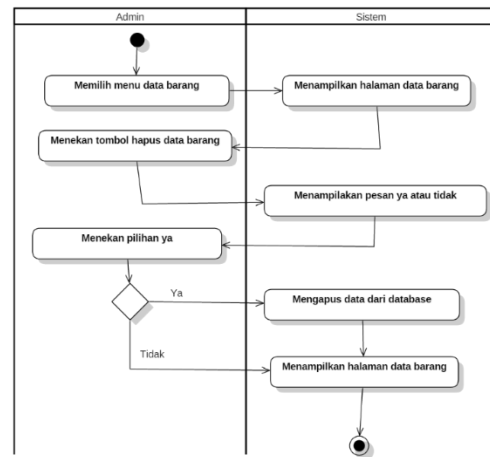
Admin

Sistem

Memilih menu data barang

Menampilkan halaman data barang

Menekan tombol hapus data barang

Menampilakan pesan ya atau tidak

Menekan pilihan ya

Ya

Mengapus data dari database

Tidak

Menampilkan halaman data barang